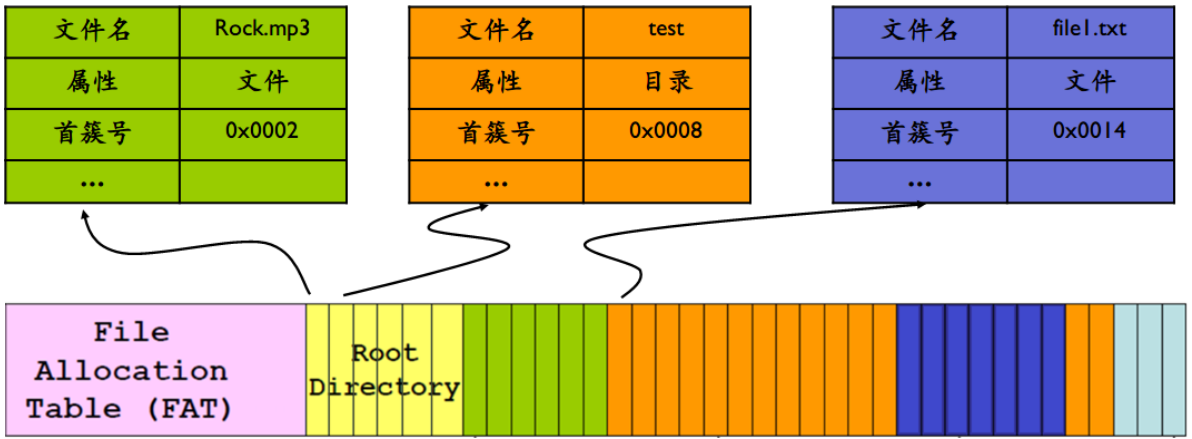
| 文件名 | Rock.mp3 |
|---|---|
| 属性 | 文件 |
| 首簇号 | 0x0002 |
| ... | |

| 文件名 | test |
|---|---|
| 属性 | 目录 |
| 首簇号 | 0x0008 |
| ... | |

| 文件名 | file1.txt |
|---|---|
| 属性 | 文件 |
| 首簇号 | 0x0014 |
| ... | |

File Allocation Table (FAT)

Root Directory